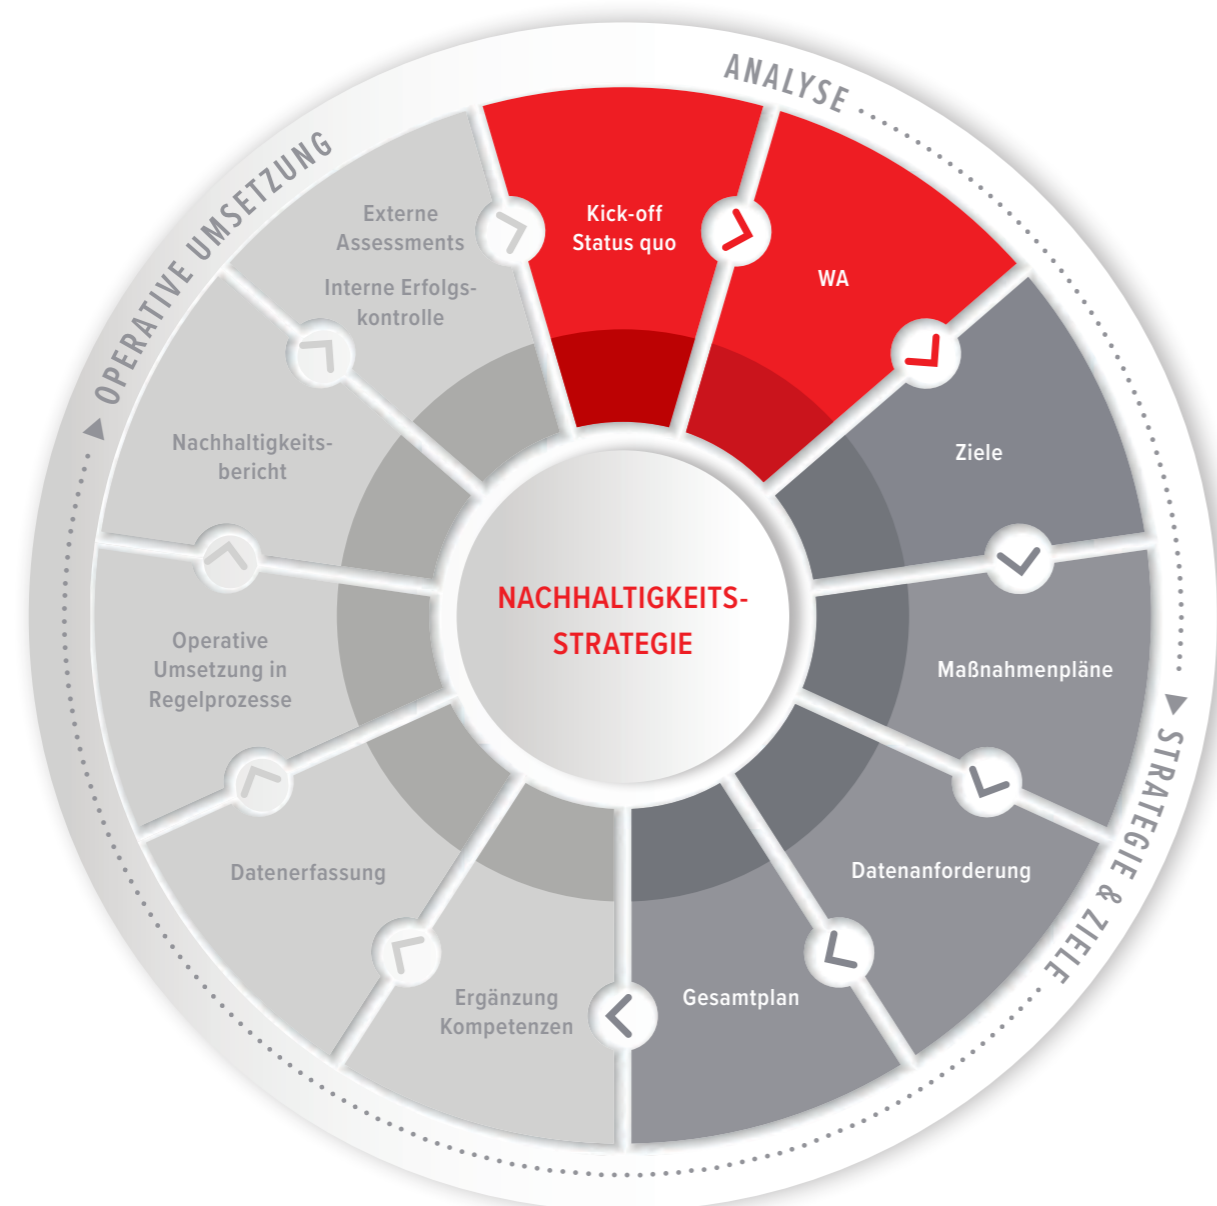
ANALYSE

Kick-off Status quo

WA

STRATEGIE & ZIELE

Ziele

Maßnahmenpläne

Datenanforderung

Gesamtplan

OPERATIVE UMSETZUNG

Ergänzung Kompetenzen

Datenerfassung

Operative Umsetzung in Regelprozesse

Nachhaltigkeitsbericht

Interne Erfolgskontrolle

Externe Assessments

NACHHALTIGKEITS-STRATEGIE